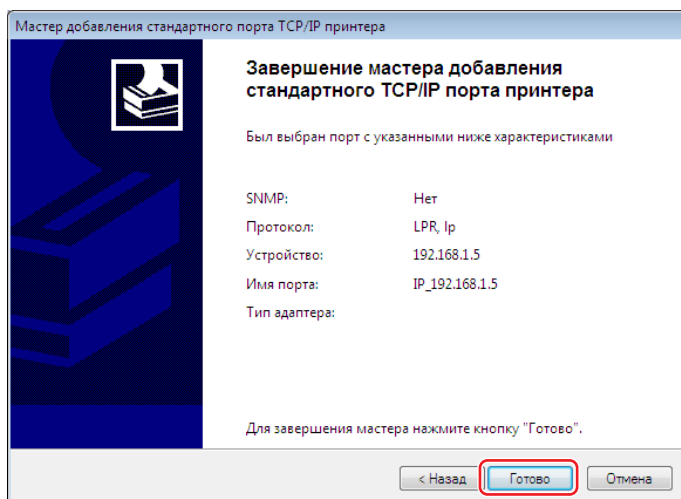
Мастер добавления стандартного порта TCP/IP принтера

Завершение мастера добавления стандартного TCP/IP порта принтера

Был выбран порт с указанными ниже характеристиками

| | |
|---|---|
| SNMP: | Нет |
| Протокол: | LPR, lp |
| Устройство: | 192.168.1.5 |
| Имя порта: | IP_192.168.1.5 |
| Тип адаптера: | |

Для завершения мастера нажмите кнопку "Готово".

< Назад
Готово
Отмена